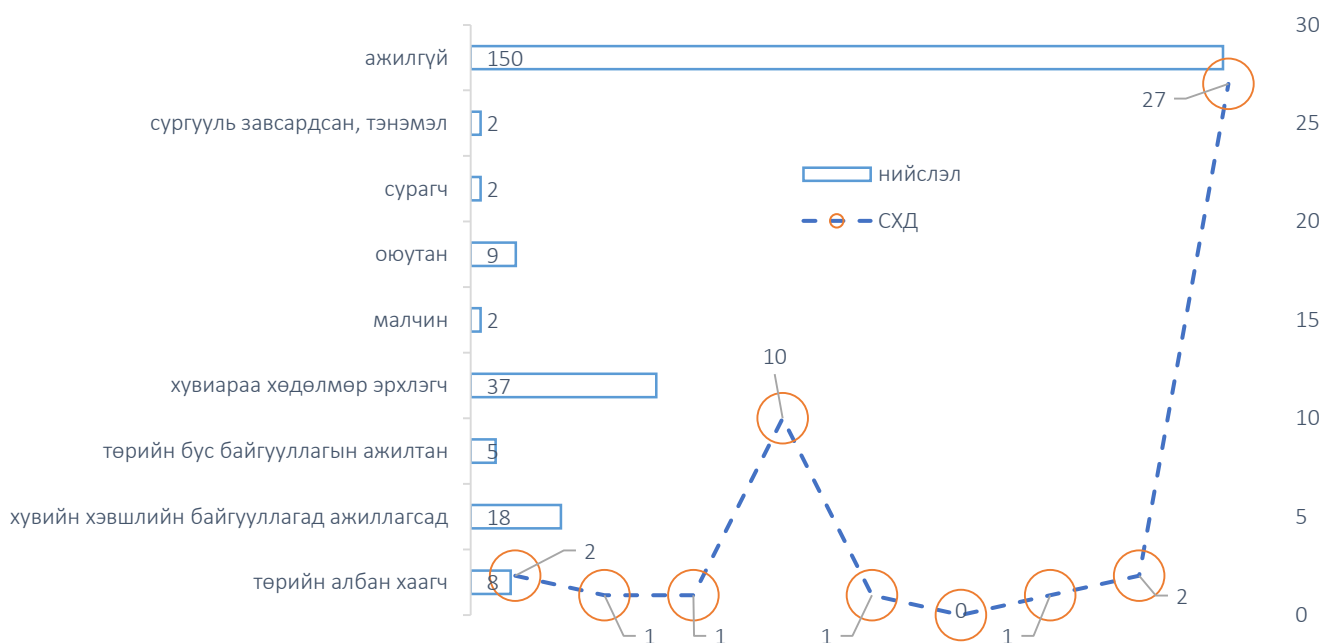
ажилгүй
150
сургууль завсардсан, тэнэмэл
2
сурагч
2
оюутан
9
малчин
2
хувиараа хөдөлмөр эрхлэгч
37
төрийн бус байгууллагын ажилтан
5
хувийн хэвшлийн байгууллагад ажиллагсад
18
төрийн албан хаагч
8

нийслэл
СХД

30
25
20
15
10
5
0

27
10
2
1
1
1
0
1
2